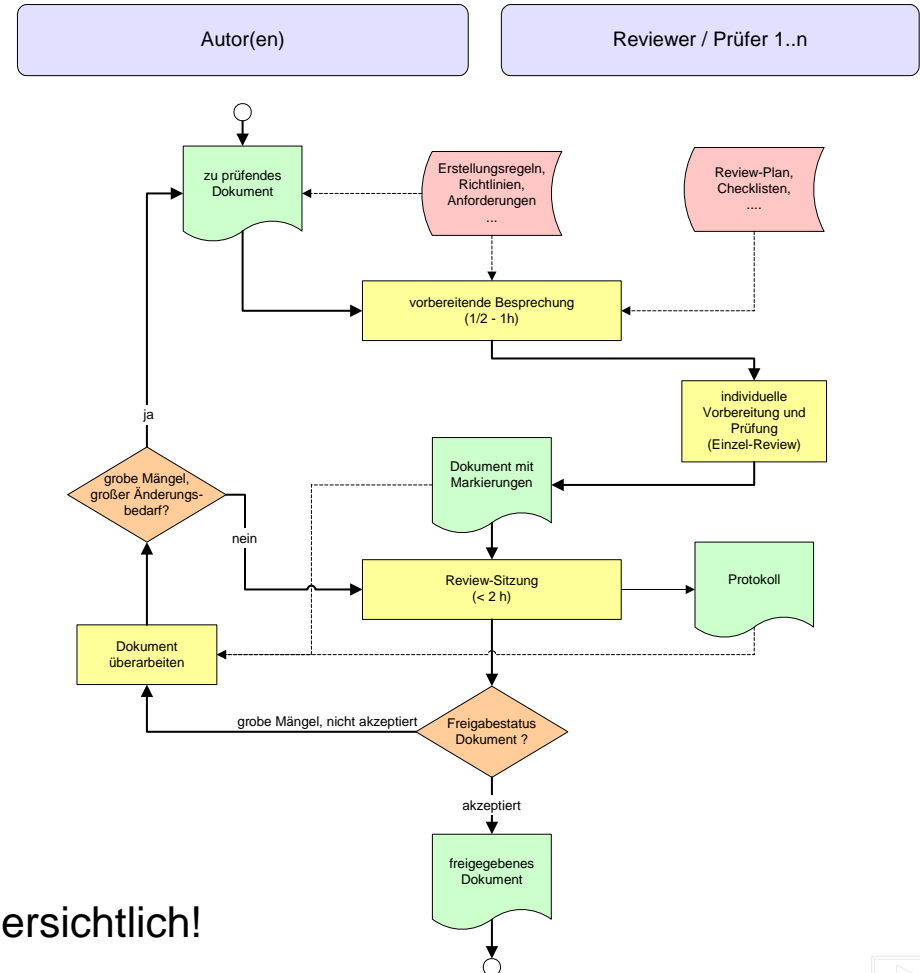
Autor(en)

Reviewer / Prüfer 1..n

zu prüfendes Dokument

Erstellungsregeln, Richtlinien, Anforderungen ...

Review-Plan, Checklisten, ....

vorbereitende Besprechung (1/2 - 1h)

individuelle Vorbereitung und Prüfung (Einzel-Review)

ja

grobe Mängel, großer Änderungsbedarf?

Dokument mit Markierungen

nein

Review-Sitzung (< 2 h)

Protokoll

Dokument überarbeiten

grobe Mängel, nicht akzeptiert

Freigabestatus Dokument ?

akzeptiert

freigegebenes Dokument

ersichtlich!